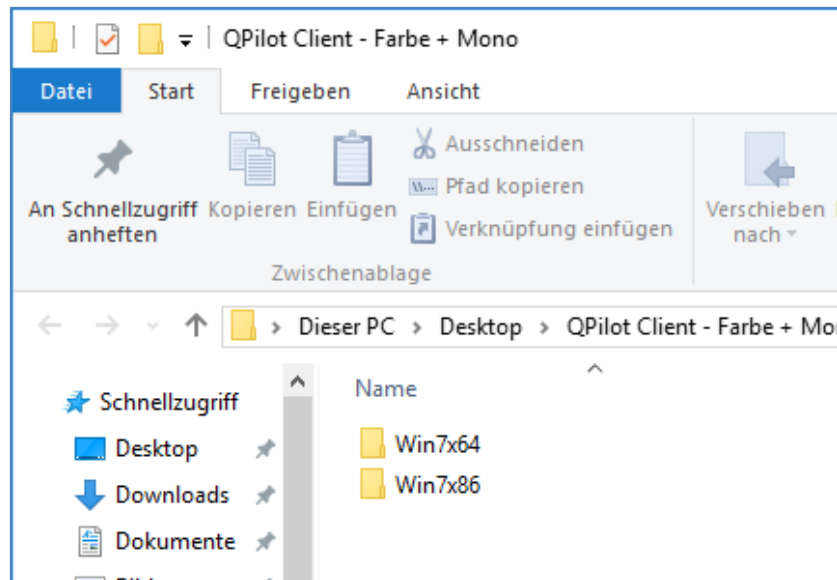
QPilot Client - Farbe + Mono

Datei Start Freigeben Ansicht

An Schnellzugriff anheften
Kopieren
Einfügen
Ausschneiden
Pfad kopieren
Verknüpfung einfügen
Zwischenablage
Verschieben nach

Dieser PC > Desktop > QPilot Client - Farbe + Mo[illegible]

Schnellzugriff
Desktop
Downloads
Dokumente

Name
Win7x64
Win7x86